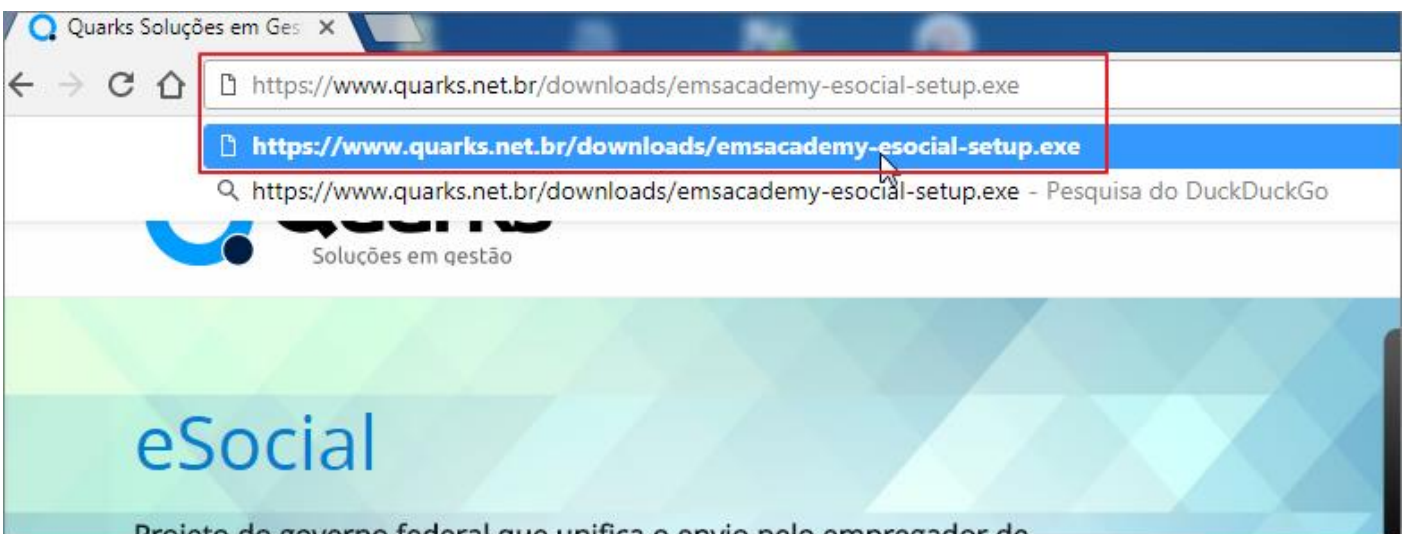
Quarks Soluções em Ges ×

https://www.quarks.net.br/downloads/emsacademy-esocial-setup.exe

https://www.quarks.net.br/downloads/emsacademy-esocial-setup.exe

https://www.quarks.net.br/downloads/emsacademy-esocial-setup.exe - Pesquisa do DuckDuckGo

Soluções em gestão

eSocial

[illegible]